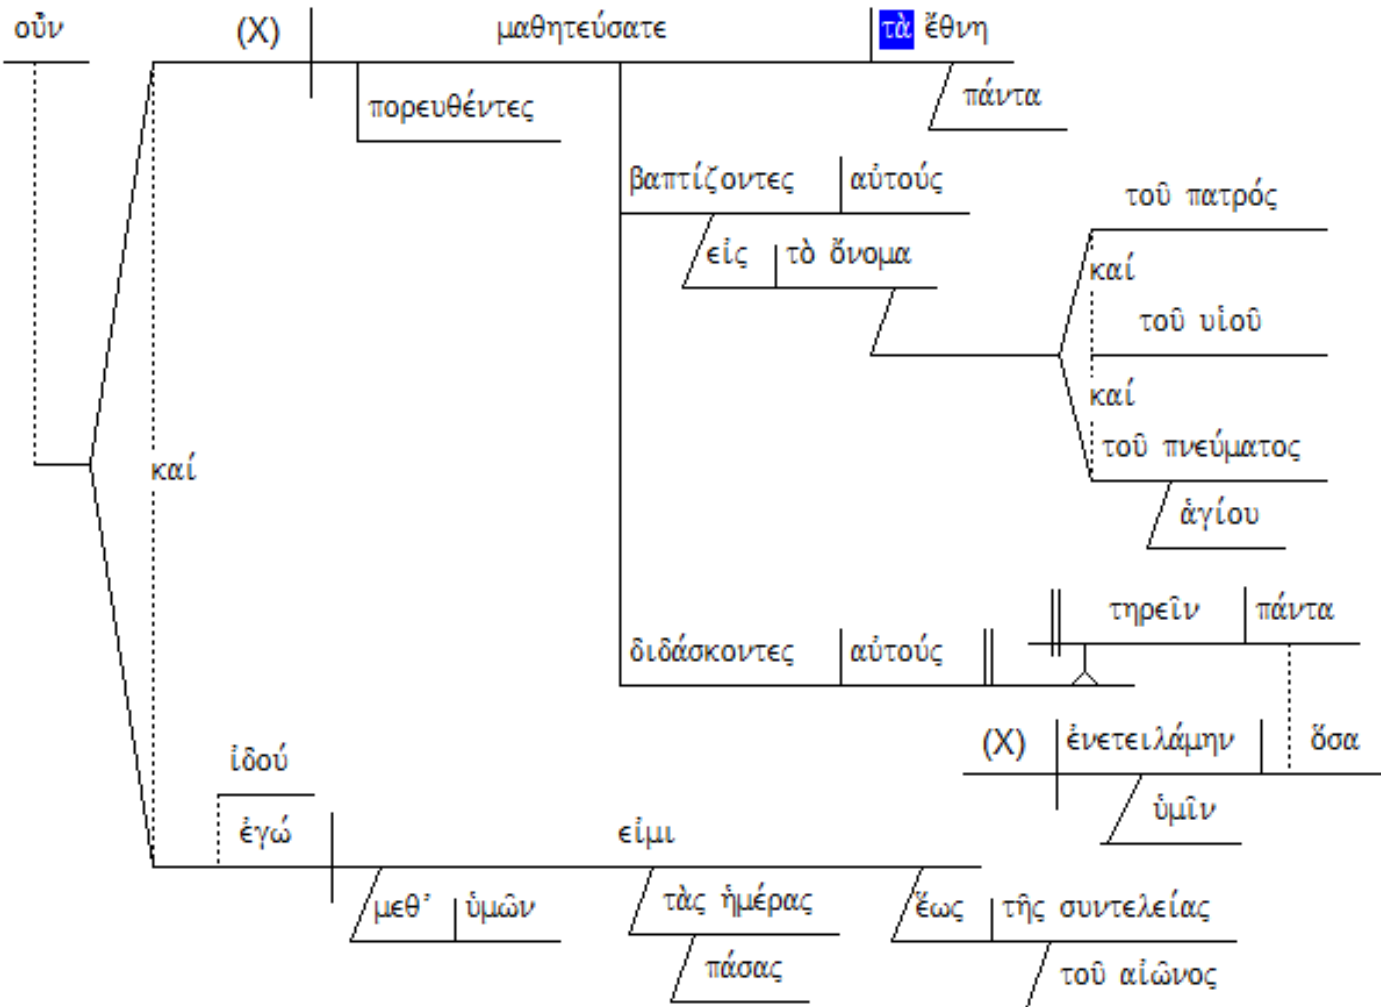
οὖν

(X) μαθητεύσατε τὰ ἔθνη

πάντα

πορευθέντες

βαπτίζοντες αὐτούς

εἰς τὸ ὄνομα

τοῦ πατρός

καί

τοῦ υἱοῦ

καί

τοῦ πνεύματος

ἁγίου

καί

διδάσκοντες αὐτούς

τηρεῖν πάντα

(X) ἐνετειλάμην ὅσα

ὑμῖν

ἰδού

ἐγώ εἰμι

μεθ᾽ ὑμῶν

τὰς ἡμέρας

πάσας

ἕως τῆς συντελείας

τοῦ αἰῶνος